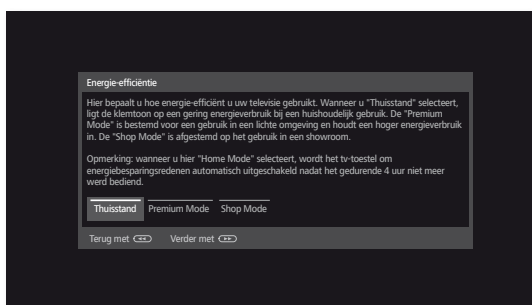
Energie-efficiëntie

Hier bepaalt u hoe energie-efficiënt u uw televisie gebruikt. Wanneer u "Thuisstand" selecteert, ligt de klemtoon op een gering energieverbruik bij een huishoudelijk gebruik. De "Premium Mode" is bestemd voor een gebruik in een lichte omgeving en houdt een hoger energieverbruik in. De "Shop Mode" is afgestemd op het gebruik in een showroom.

Opmerking: wanneer u hier "Home Mode" selecteert, wordt het tv-toestel om energiebesparingsredenen automatisch uitgeschakeld nadat het gedurende 4 uur niet meer werd bediend.

Thuisstand Premium Mode Shop Mode

Terug met Verder met